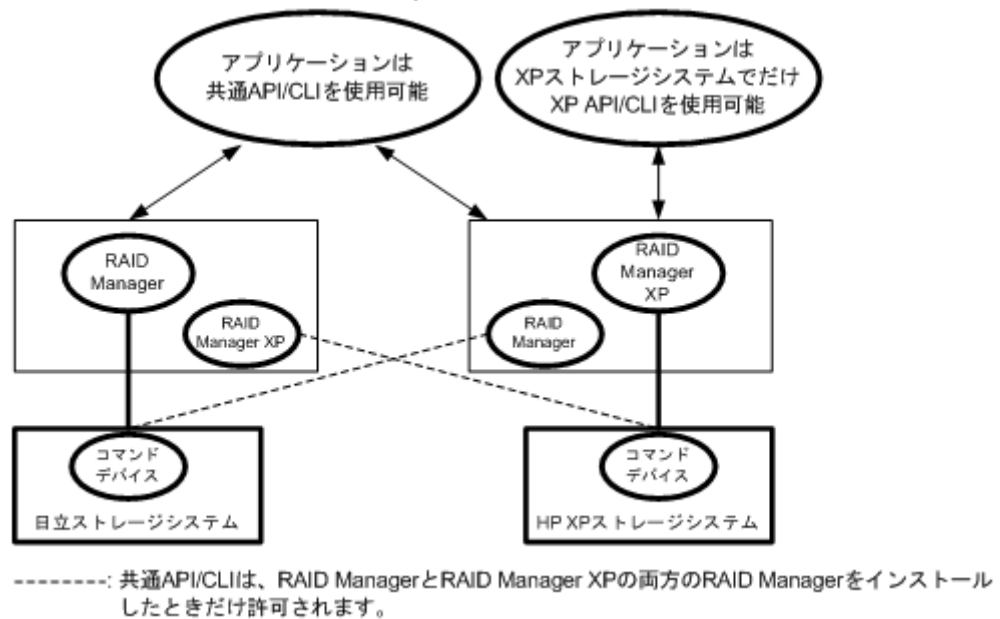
アプリケーションは
共通API/CLIを使用可能

アプリケーションは
XPストレージシステムでだけ
XP API/CLIを使用可能

RAID Manager

RAID Manager XP

RAID Manager XP

RAID Manager

コマンドデバイス

日立ストレージシステム

コマンドデバイス

HP XPストレージシステム

--------: 共通API/CLIは、RAID ManagerとRAID Manager XPの両方のRAID Managerをインストールしたときだけ許可されます。